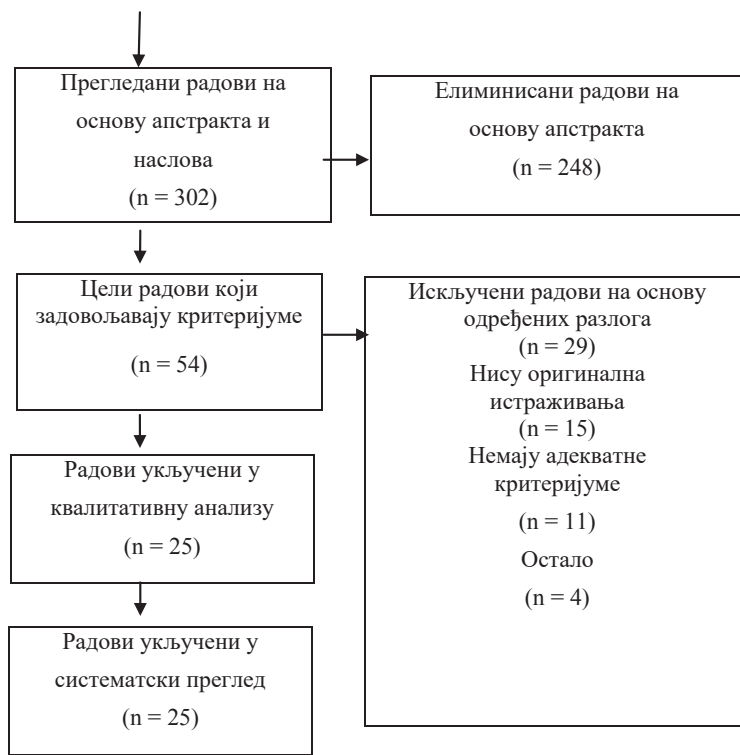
Прегледани радови на основу апстракта и наслова
(n = 302)

Елиминисани радови на основу апстракта
(n = 248)

Цели радови који задовољавају критеријуме
(n = 54)

Искључени радови на основу одређених разлога
(n = 29)
Нису оригинална истраживања
(n = 15)
Немају адекватне критеријуме
(n = 11)
Остало
(n = 4)

Радови укључени у квалитативну анализу
(n = 25)

Радови укључени у систематски преглед
(n = 25)